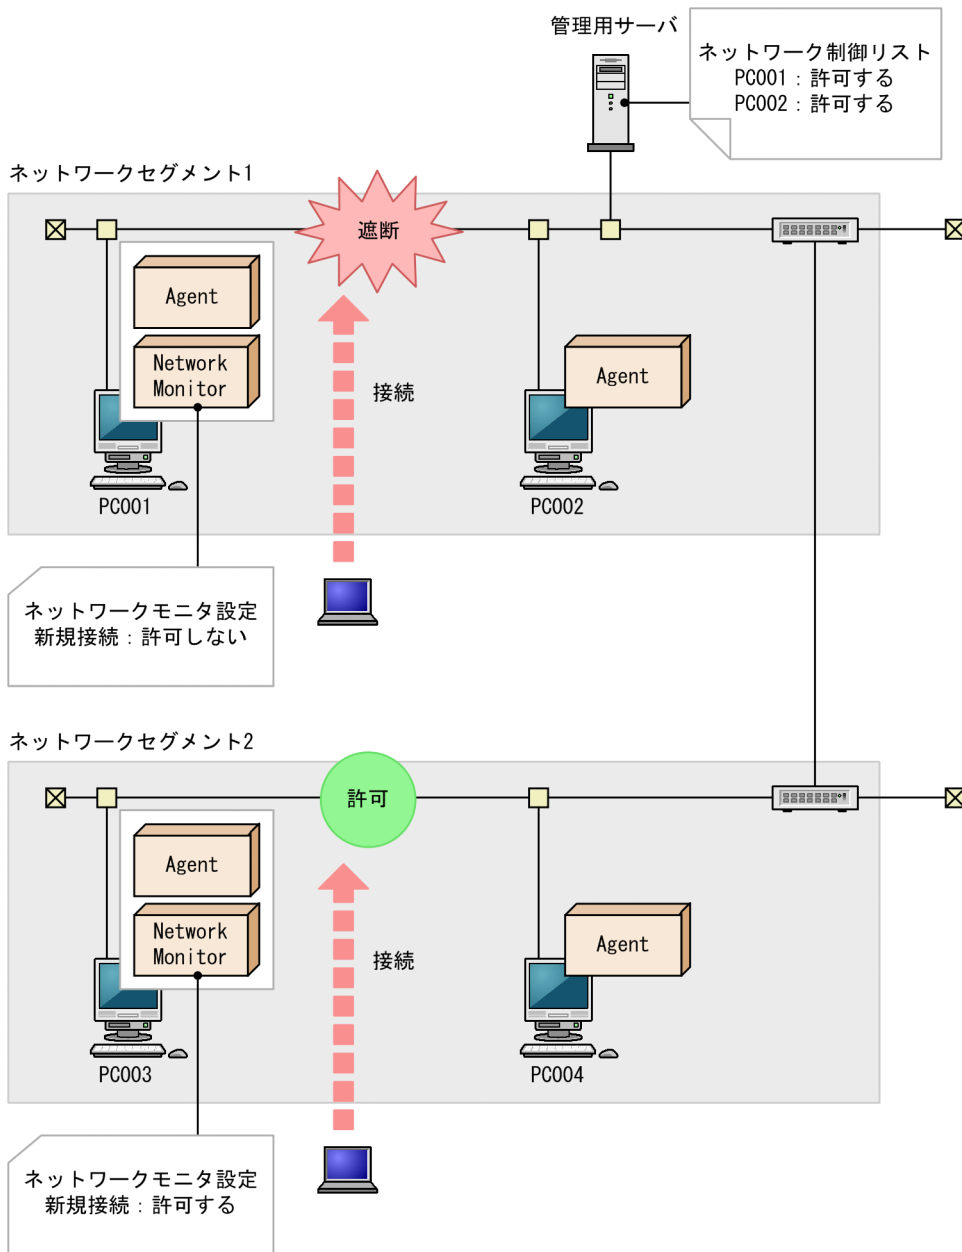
管理用サーバ

ネットワーク制御リスト
PC001：許可する
PC002：許可する

ネットワークセグメント1

遮断

Agent

Network Monitor

接続

Agent

PC001

PC002

ネットワークモニタ設定
新規接続：許可しない

ネットワークセグメント2

許可

Agent

Network Monitor

接続

Agent

PC003

PC004

ネットワークモニタ設定
新規接続：許可する